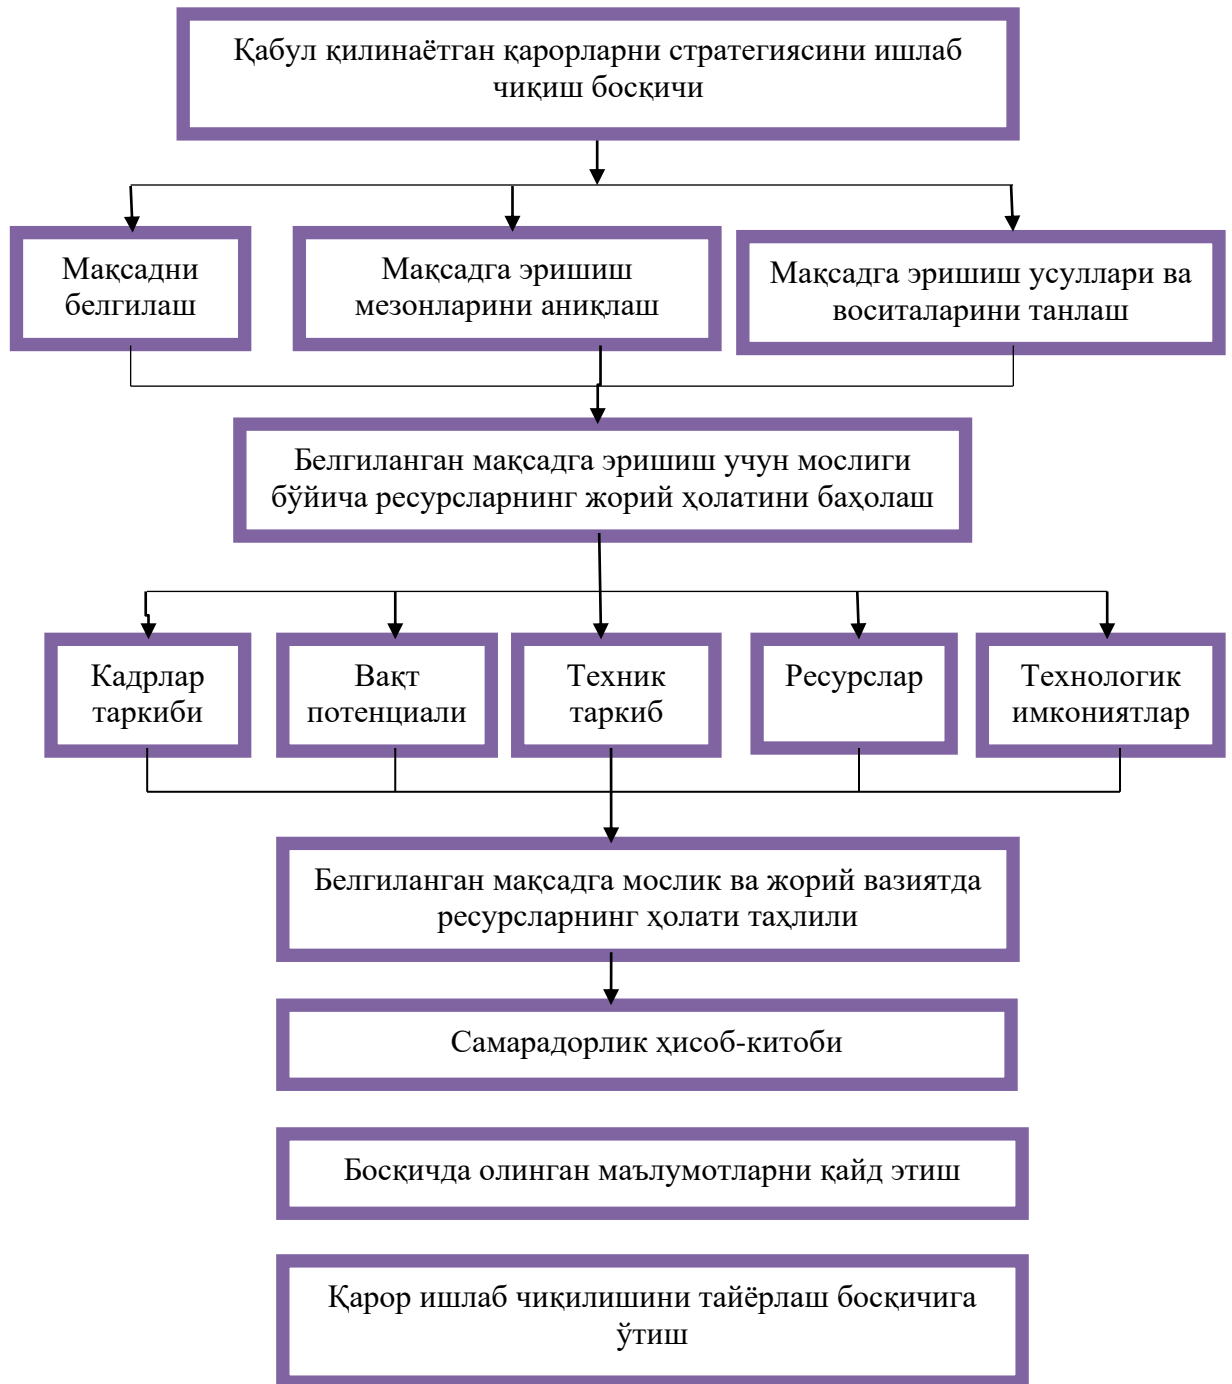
Қабул қилинаётган қарорларни стратегиясини ишлаб чиқиш босқичи

Мақсадни белгилаш

Мақсадга эришиш мезонларини аниқлаш

Мақсадга эришиш усуллари ва воситаларини танлаш

Белгиланган мақсадга эришиш учун мослиги бўйича ресурсларнинг жорий ҳолатини баҳолаш

Кадрлар таркиби

Вақт потенциали

Техник таркиб

Ресурслар

Технологик имкониятлар

Белгиланган мақсадга мослик ва жорий вазиятда ресурсларнинг ҳолати таҳлили

Самарадорлик ҳисоб-китоби

Босқичда олинган маълумотларни қайд этиш

Қарор ишлаб чиқилишини тайёрлаш босқичига ўтиш